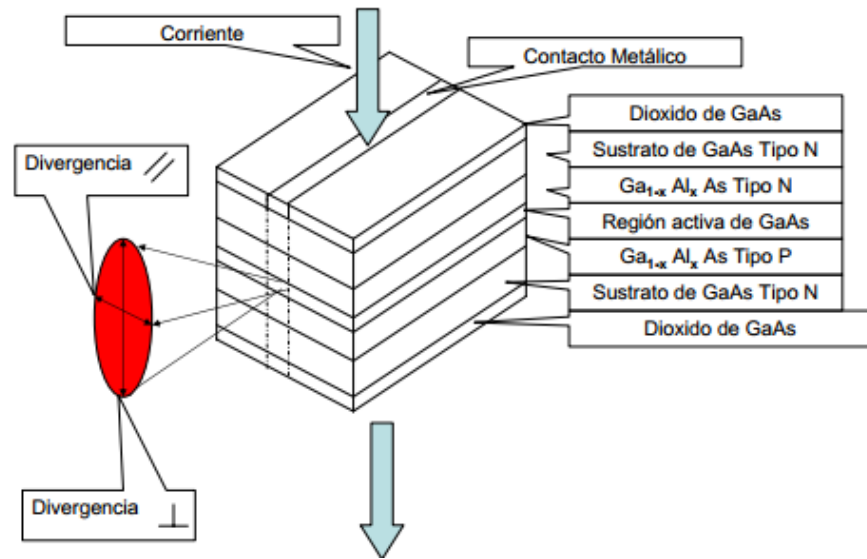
Corriente

Contacto Metálico

Dioxido de GaAs

Sustrato de GaAs Tipo N

$Ga_{1-x}$ $Al_x$ As Tipo N

Región activa de GaAs

$Ga_{1-x}$ $Al_x$ As Tipo P

Sustrato de GaAs Tipo N

Dioxido de GaAs

Divergencia //

Divergencia ⊥